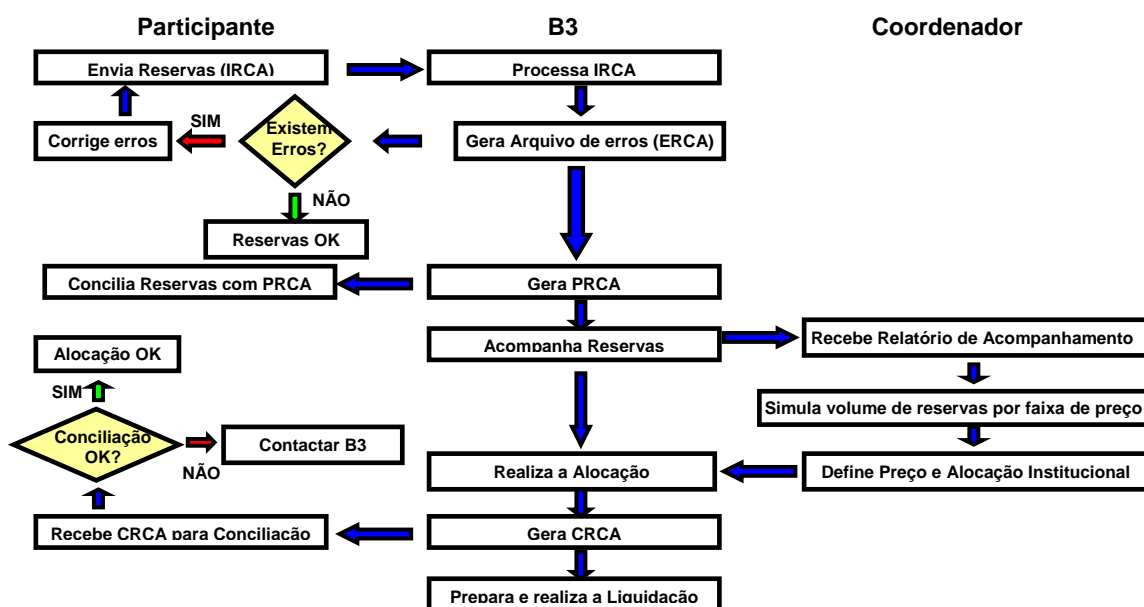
Participante

B3

Coordenador

Envia Reservas (IRCA)

Processa IRCA

Corrige erros

SIM

Existem Erros?

Gera Arquivo de erros (ERCA)

NÃO

Reservas OK

Concilia Reservas com PRCA

Gera PRCA

Acompanha Reservas

Recebe Relatório de Acompanhamento

Alocação OK

SIM

Simula volume de reservas por faixa de preço

Conciliação OK?

Contactar B3

NÃO

Realiza a Alocação

Define Preço e Alocação Institucional

Recebe CRCA para Conciliação

Gera CRCA

Prepara e realiza a Liquidação